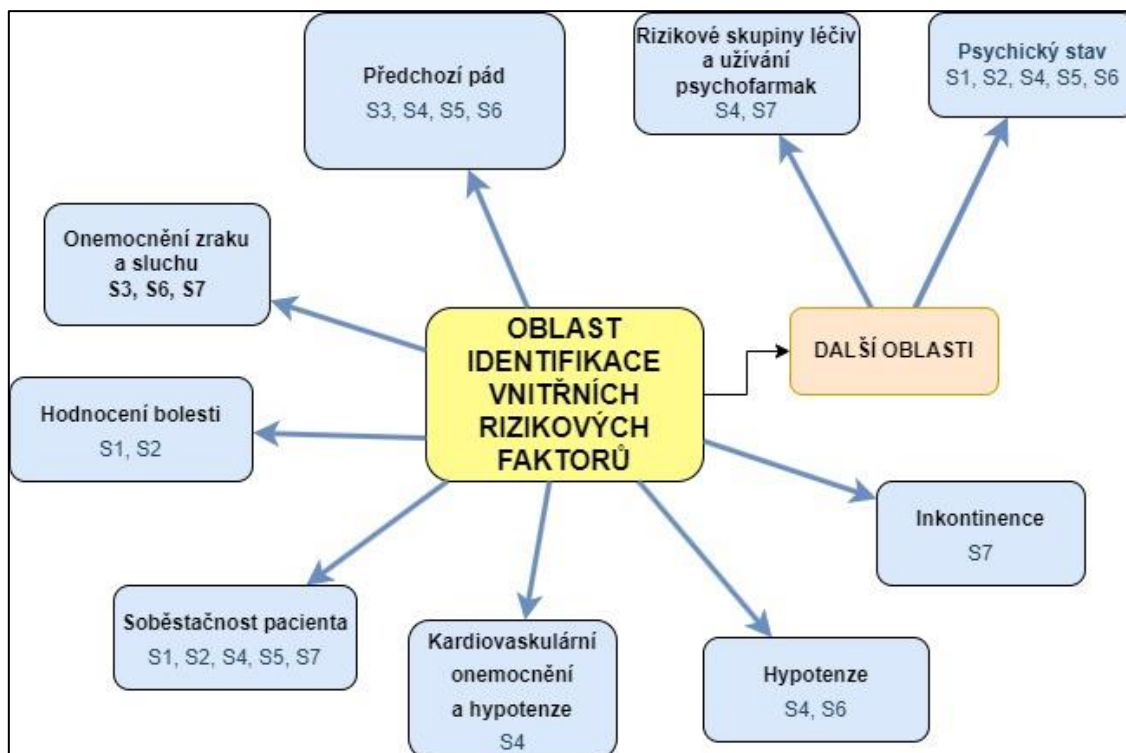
Předchozí pád
S3, S4, S5, S6

Rizikové skupiny léčiv a užívání psychofarmak
S4, S7

Psychický stav
S1, S2, S4, S5, S6

Onemocnění zraku a sluchu
S3, S6, S7

OBLAST IDENTIFIKACE VNITŘNÍCH RIZIKOVÝCH FAKTORŮ

DALŠÍ OBLASTI

Hodnocení bolesti
S1, S2

Inkontinence
S7

Soběstačnost pacienta
S1, S2, S4, S5, S7

Kardiovaskulární onemocnění a hypotenze
S4

Hypotenze
S4, S6